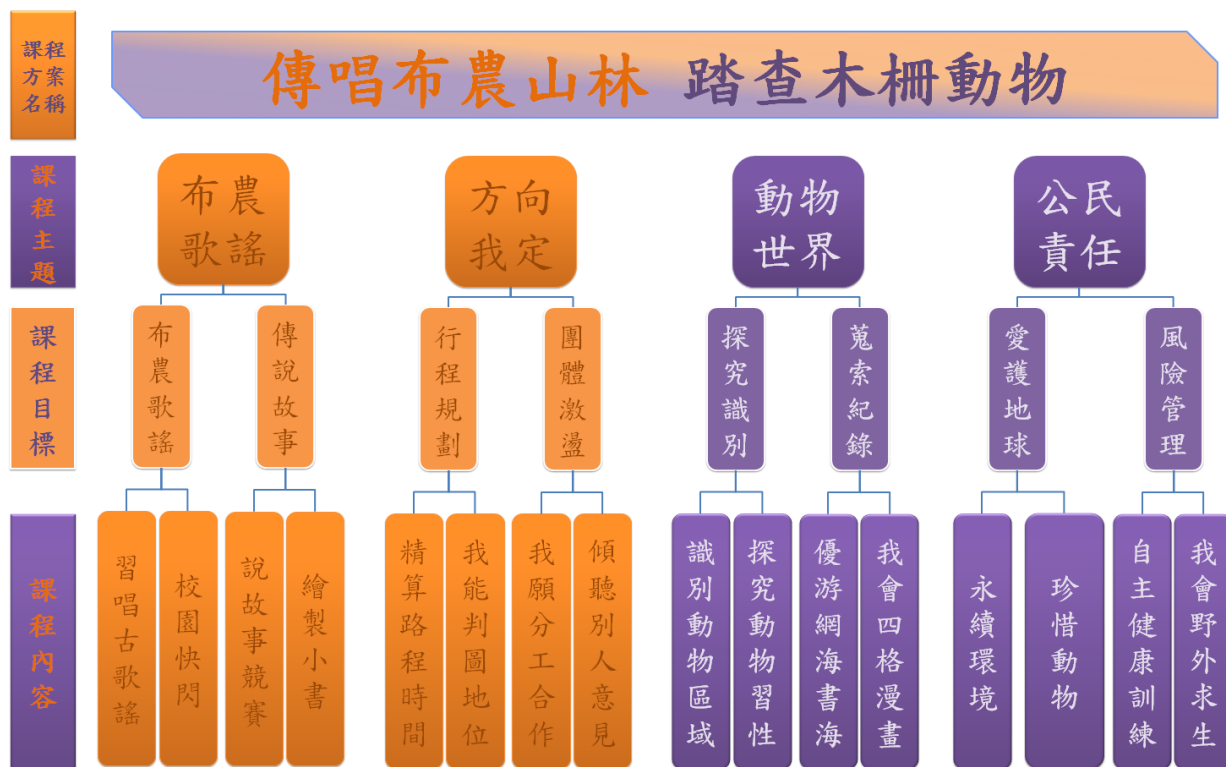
課程方案名稱

傳唱布農山林 踏查木柵動物

課程主題

布農歌謠

方向我定

動物世界

公民責任

課程目標

布農歌謠

傳說故事

行程規劃

團體激盪

探究識別

蒐索紀錄

愛護地球

風險管理

課程內容

習唱古歌謠

校園快閃

說故事競賽

繪製小書

精算路程時間

我能判圖地位

我願分工合作

傾聽別人意見

識別動物區域

探究動物習性

優游網海書海

我會四格漫畫

永續環境

珍惜動物

自主健康訓練

我會野外求生